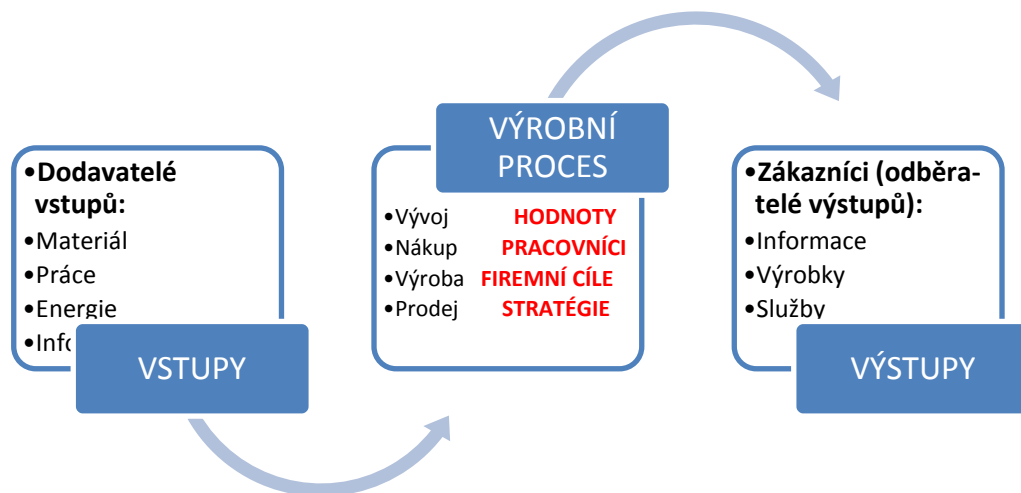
•Dodavatelé vstupů:
•Materiál
•Práce
•Energie
•Info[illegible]

VSTUPY

VÝROBNÍ PROCES

•Vývoj HODNOTY
•Nákup PRACOVNÍCI
•Výroba FIREMNÍ CÍLE
•Prodej STRATÉGIE

•Zákazníci (odběratelé výstupů):
•Informace
•Výrobky
•Služby

VÝSTUPY